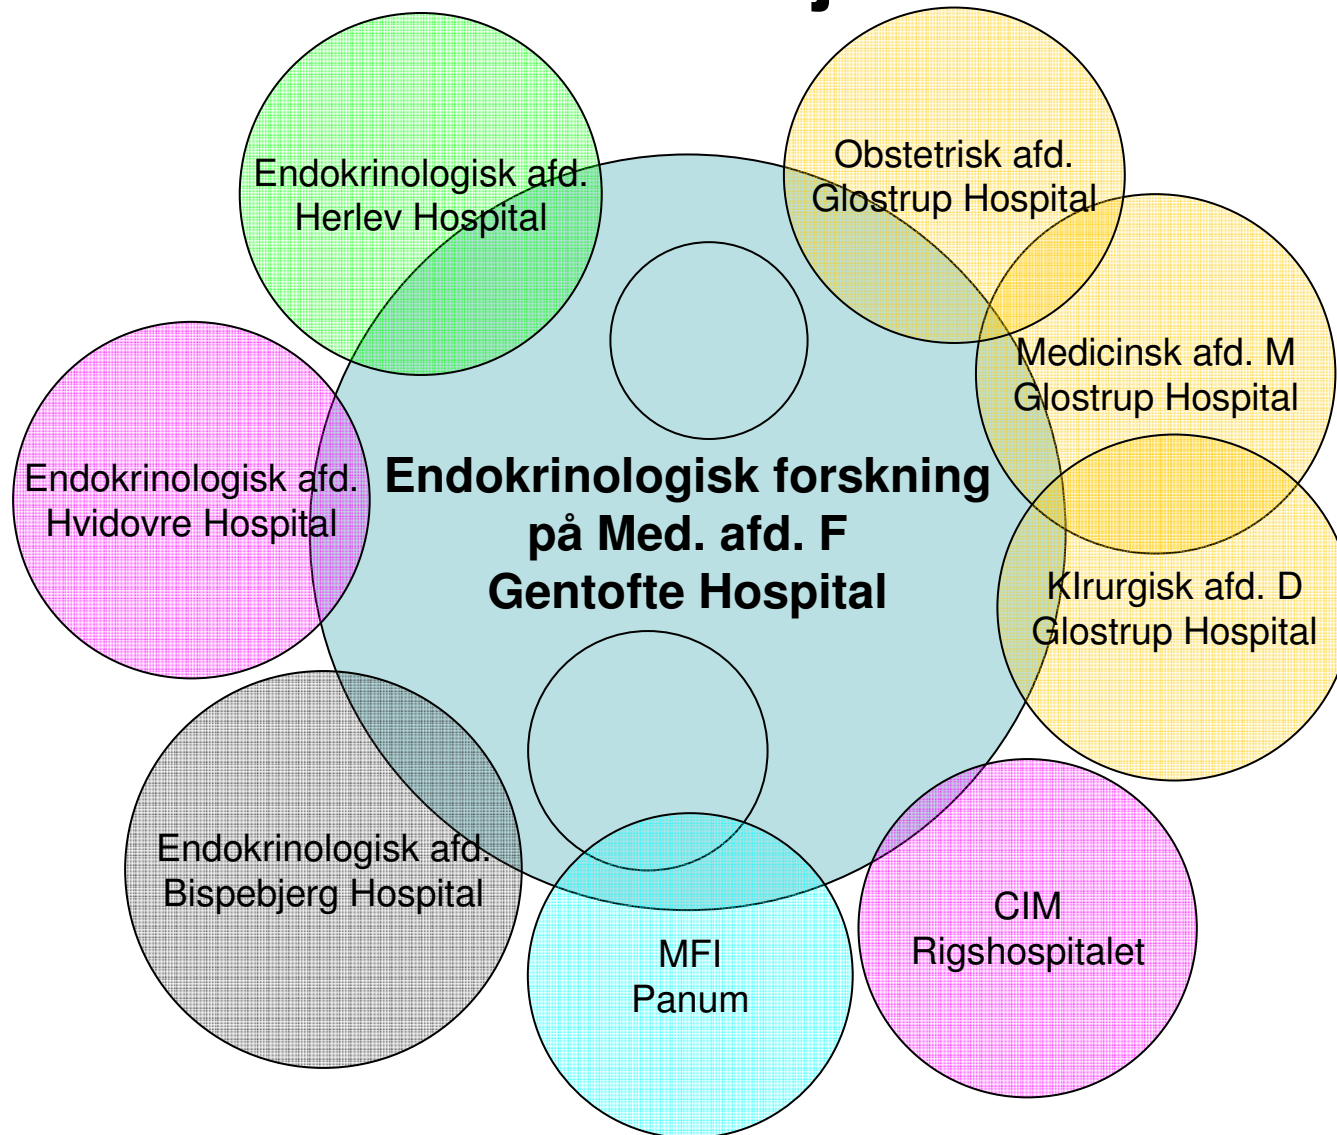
Endokrinologisk afd.
Herlev Hospital

Obstetrisk afd.
Glostrup Hospital

Medicinsk afd. M
Glostrup Hospital

Endokrinologisk afd.
Hvidovre Hospital

Endokrinologisk forskning
på Med. afd. F
Gentofte Hospital

KIrurgisk afd. D
Glostrup Hospital

Endokrinologisk afd.
Bispebjerg Hospital

MFI
Panum

CIM
Rigshospitalet